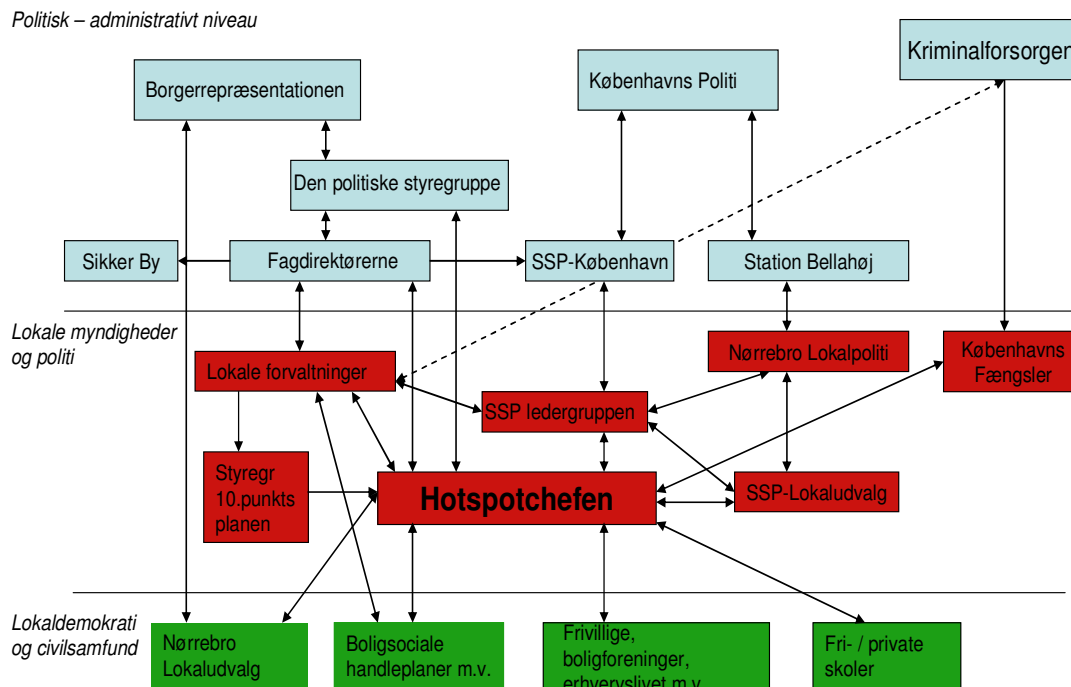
Politisk – administrativt niveau

Borgerrepræsentationen

Københavns Politi

Kriminalforsorgen

Den politiske styregruppe

Sikker By

Fagdirektørerne

SSP-København

Station Bellahøj

Lokale myndigheder og politi

Nørrebro Lokalpoliti

Københavns Fængsler

Lokale forvaltninger

SSP ledergruppen

Styregr 10.punkts planen

Hotspotchefen

SSP-Lokaludvalg

Lokaldemokrati og civilsamfund

Nørrebro Lokaludvalg

Boligsociale handleplaner m.v.

Frivillige, boligforeninger, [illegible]

Fri- / private skoler